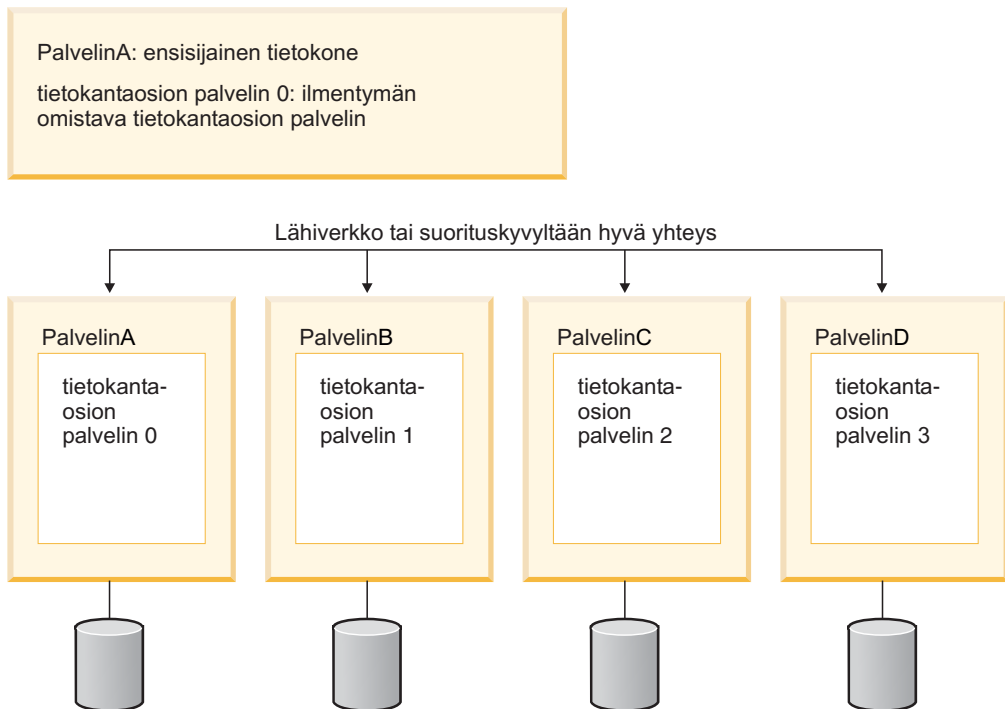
PalvelinA: ensisijainen tietokone

tietokantaosion palvelin 0: ilmentymän omistava tietokantaosion palvelin

Lähiverkko tai suorituskyvyltään hyvä yhteys

PalvelinA

tietokantaosion palvelin 0

PalvelinB

tietokantaosion palvelin 1

PalvelinC

tietokantaosion palvelin 2

PalvelinD

tietokantaosion palvelin 3